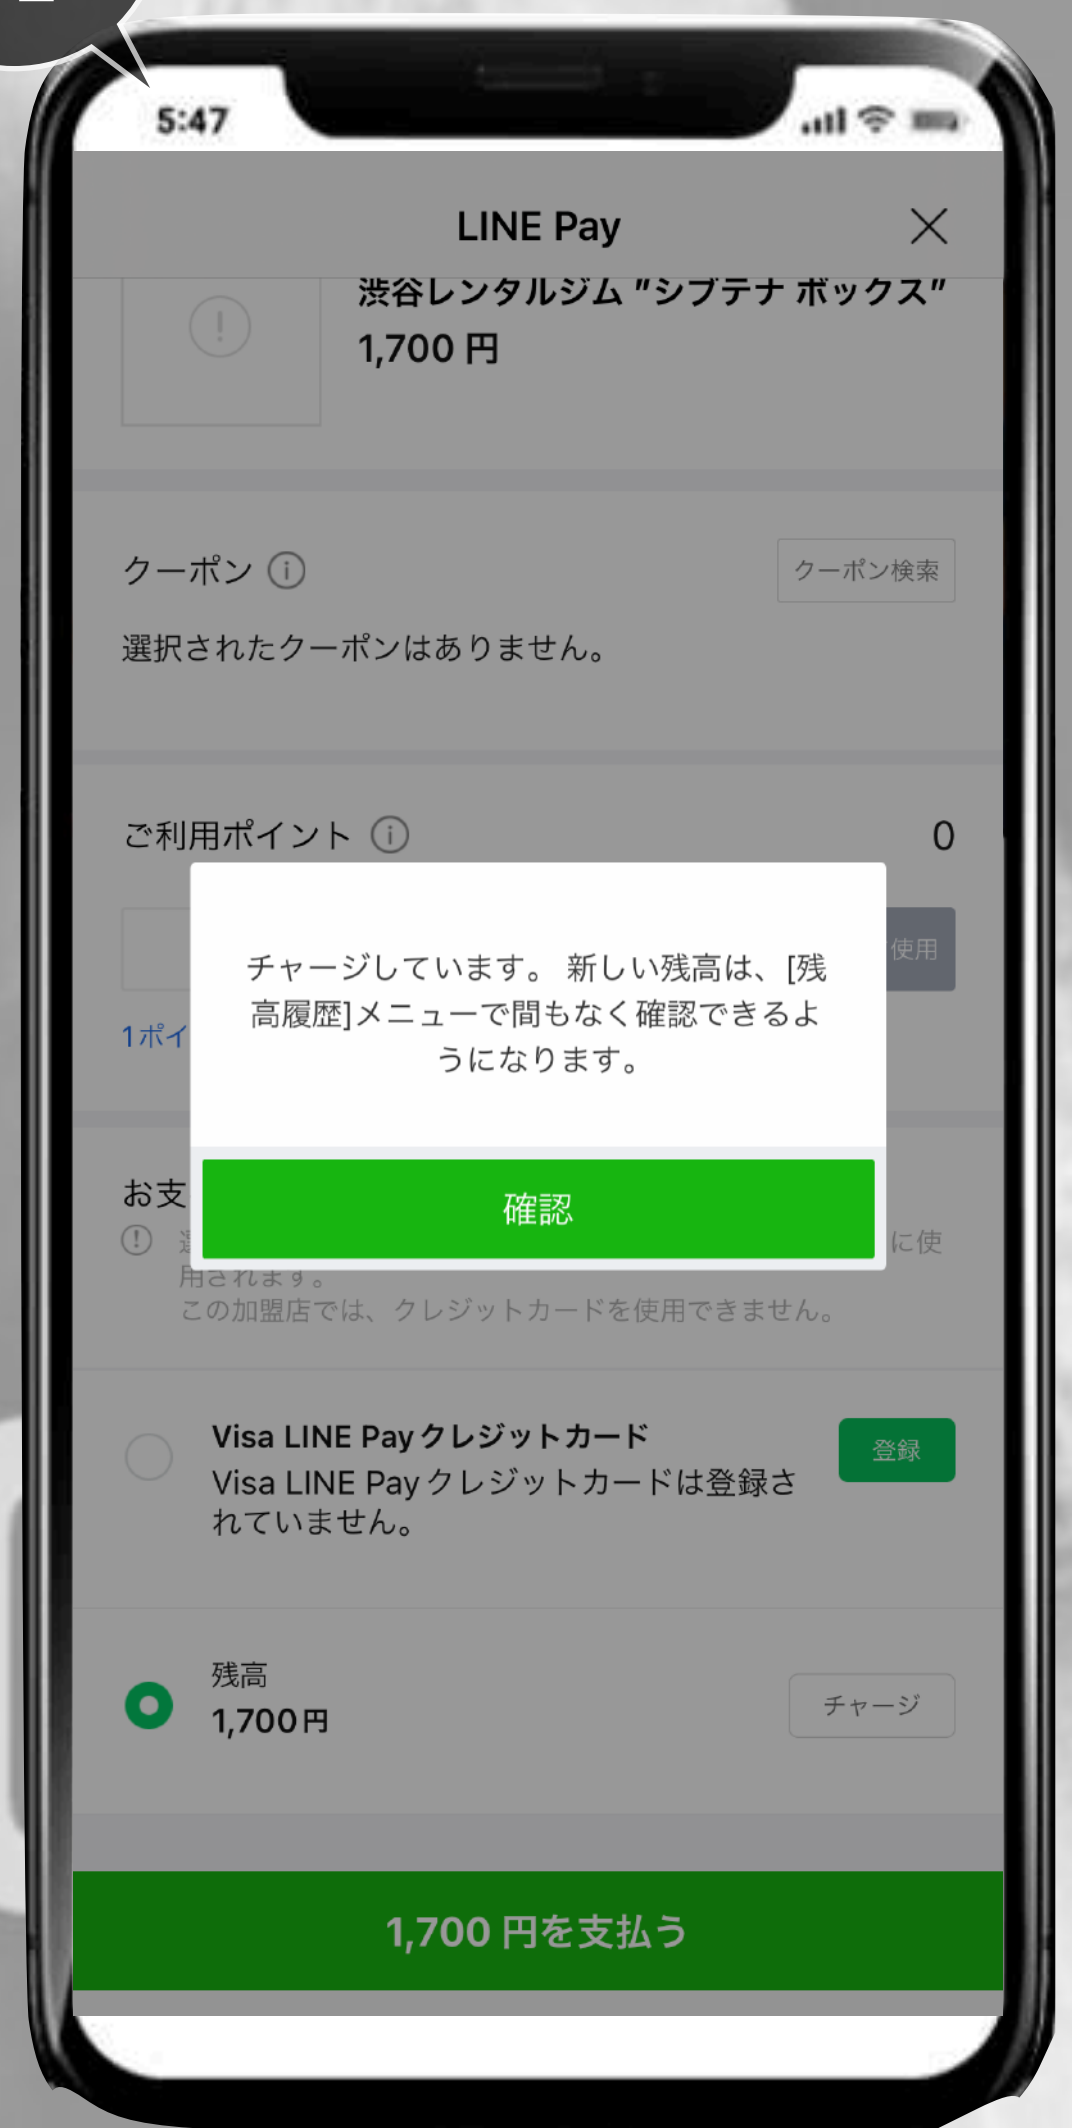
5:47

LINE Pay

渋谷レンタルジム "シブテナ ボックス"
1,700 円

クーポン

クーポン検索

選択されたクーポンはありません。

ご利用ポイント

0

使用

1ポイ

チャージしています。 新しい残高は、[残高履歴]メニューで間もなく確認できるようになります。

確認

お支

に使

用されます。
この加盟店では、クレジットカードを使用できません。

Visa LINE Pay クレジットカード
Visa LINE Pay クレジットカードは登録されていません。

登録

残高
1,700円

チャージ

1,700 円を支払う